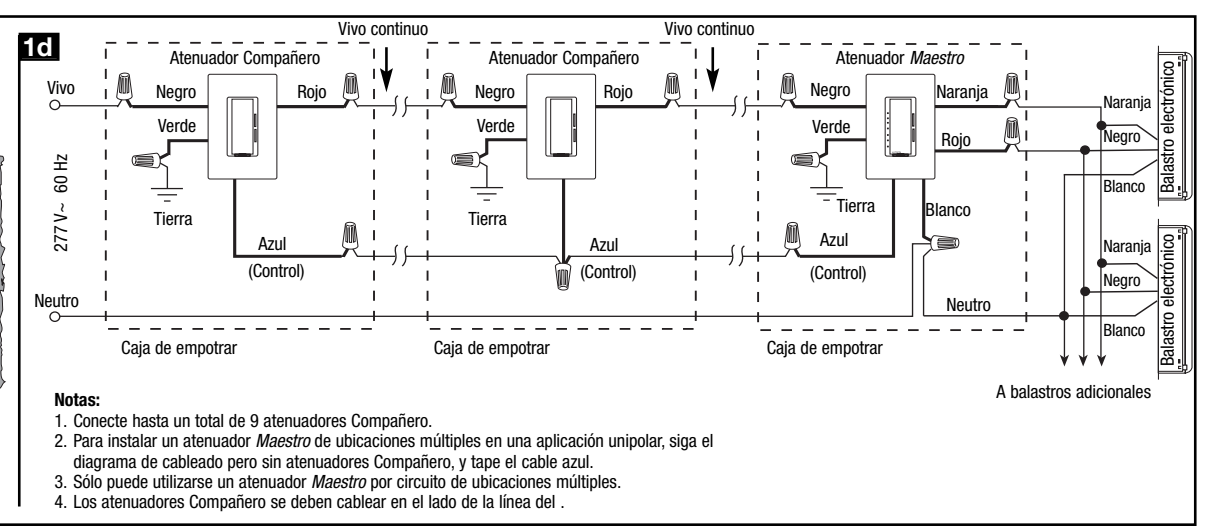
1d

Vivo continuo

Vivo continuo

Atenuador Compañero

Atenuador Compañero

Atenuador *Maestro*

Vivo

Negro

Rojo

Negro

Rojo

Negro

Naranja

Verde

Verde

Verde

Rojo

Naranja

Negro

Blanco

Balastro electrónico

277 V~ 60 Hz

Tierra

Tierra

Tierra

Blanco

Azul

(Control)

Azul

(Control)

Azul

(Control)

Naranja

Negro

Blanco

Balastro electrónico

Neutro

Neutro

Caja de empotrar

Caja de empotrar

Caja de empotrar

A balastros adicionales

**Notas:**
1. Conecte hasta un total de 9 atenuadores Compañero.
2. Para instalar un atenuador *Maestro* de ubicaciones múltiples en una aplicación unipolar, siga el diagrama de cableado pero sin atenuadores Compañero, y tape el cable azul.
3. Sólo puede utilizarse un atenuador *Maestro* por circuito de ubicaciones múltiples.
4. Los atenuadores Compañero se deben cablear en el lado de la línea del .